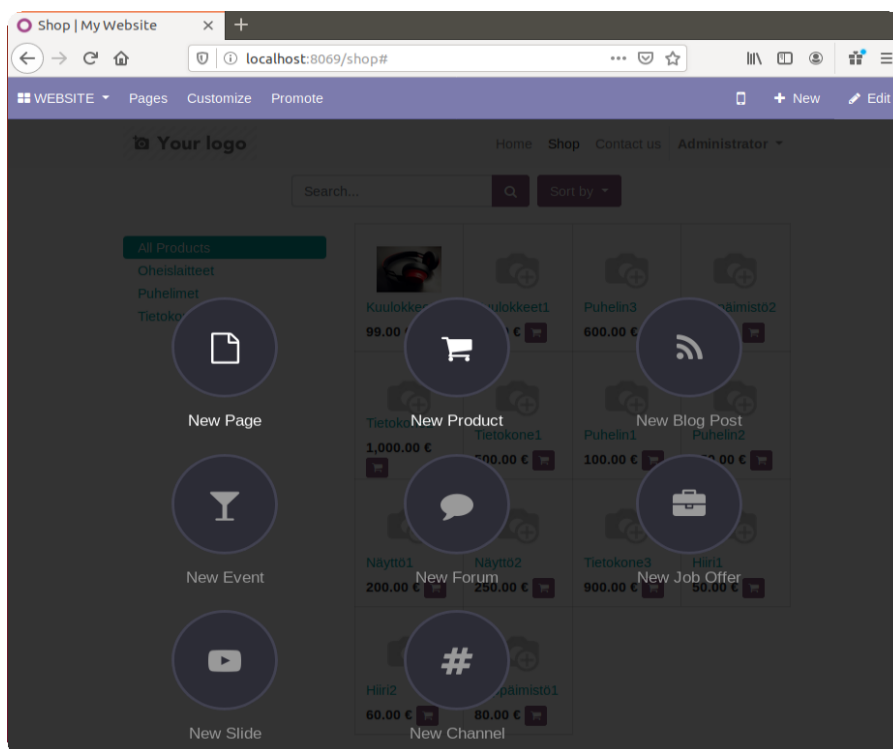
Shop | My Website
localhost:8069/shop#

WEBSITE Pages Customize Promote
New Edit

Your logo
Home Shop Contact us Administrator

Search...
Sort by

All Products
Oheislaitteet
Puhelimet
Tietoko

Kuulokke
99.00
ulokkeet1
€
Puhelin3
600.00 €
äimistö2

New Page
New Product
New Blog Post

Tietoko
1,000.00 €
Tietokone1
00.00 €
Puhelin1
100.00 €
Puhelin2
00 €

New Event
New Forum
New Job Offer

Näyttö1
200.00 €
Näyttö2
250.00 €
Tietokone3
900.00 €
Hiiri1
50.00 €

Hiiri2
60.00 €
päimistö1
80.00 €

New Slide
New Channel